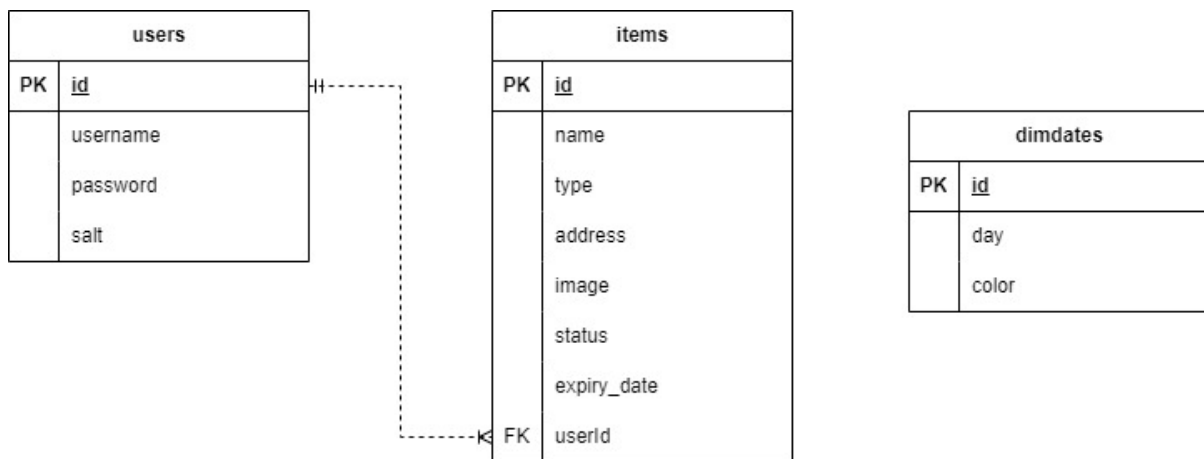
users

| PK | id |
|---|---|
| | username |
| | password |
| | salt |

items

| PK | id |
|---|---|
| | name |
| | type |
| | address |
| | image |
| | status |
| | expiry_date |
| FK | userId |

dimdates

| PK | id |
|---|---|
| | day |
| | color |